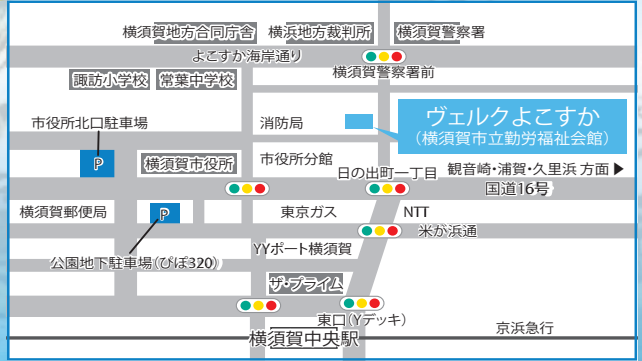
横須賀地方合同庁舎
横浜地方裁判所
横須賀警察署
よこすか海岸通り
横須賀警察署前
諏訪小学校
常葉中学校
市役所北口駐車場
消防局
ヴェルクよこすか
（横須賀市立勤労福祉会館）
P
横須賀市役所
市役所分館
日の出町一丁目
観音崎・浦賀・久里浜 方面 ▶
国道16号
横須賀郵便局
P
東京ガス
NTT
米が浜通
YYポート横須賀
公園地下駐車場（ぴぽ320）
ザ・プライム
東口（Yデッキ）
京浜急行
横須賀中央駅